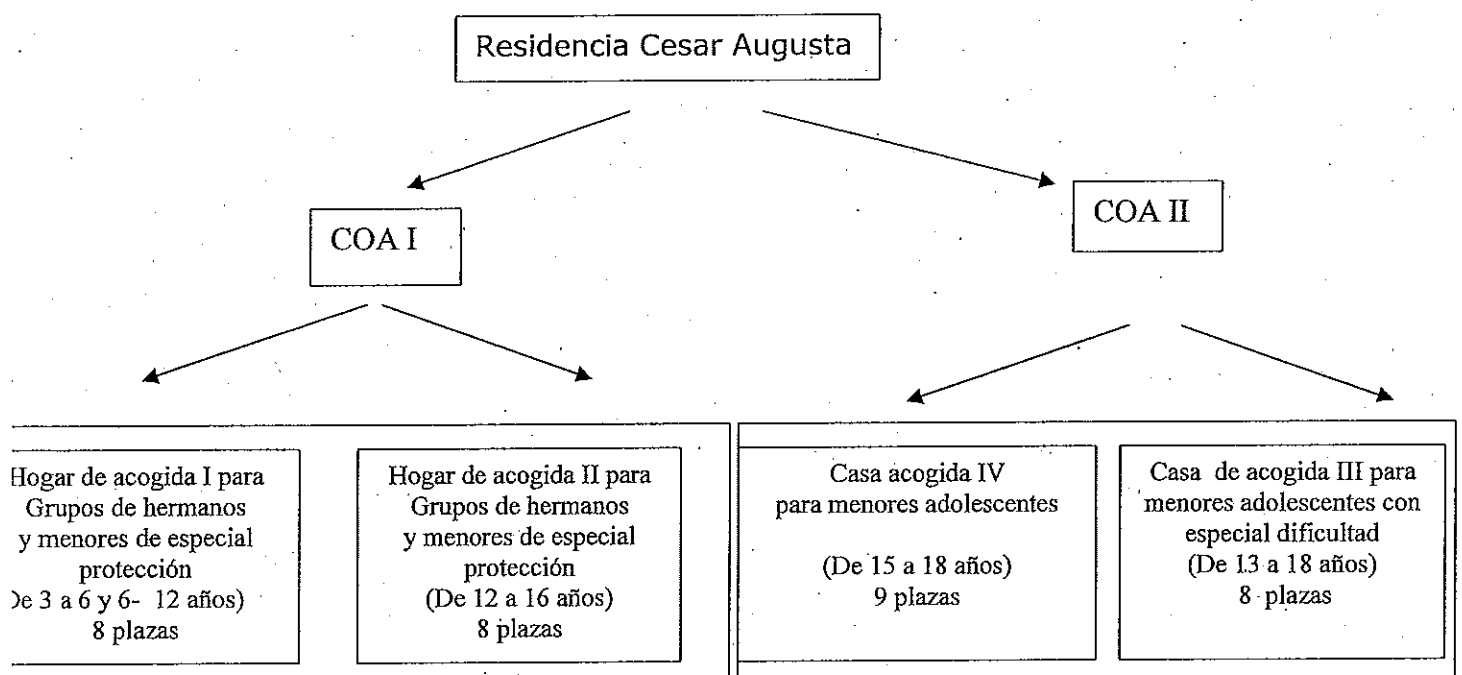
Residencia Cesar Augusta

COA I

COA II

Hogar de acogida I para Grupos de hermanos y menores de especial protección
)e 3 a 6 y 6- 12 años)
8 plazas

Hogar de acogida II para Grupos de hermanos y menores de especial protección
(De 12 a 16 años)
8 plazas

Casa acogida IV para menores adolescentes

(De 15 a 18 años)
9 plazas

Casa de acogida III para menores adolescentes con especial dificultad
(De 13 a 18 años)
8 plazas